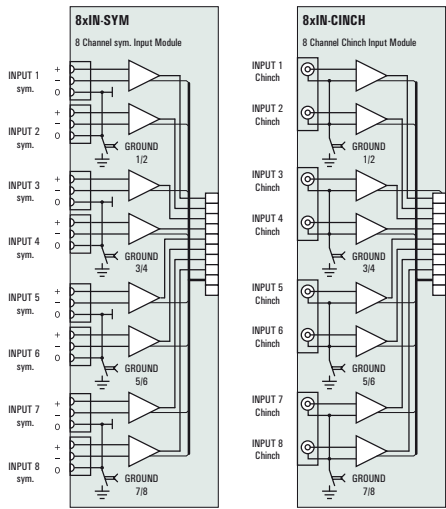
8xIN-SYM

8 Channel sym. Input Module

INPUT 1 sym.
+
–
o

INPUT 2 sym.
+
–
o

GROUND 1/2

INPUT 3 sym.
+
–
o

INPUT 4 sym.
+
–
o

GROUND 3/4

INPUT 5 sym.
+
–
o

INPUT 6 sym.
+
–
o

GROUND 5/6

INPUT 7 sym.
+
–
o

INPUT 8 sym.
+
–
o

GROUND 7/8

8xIN-CINCH

8 Channel Chinch Input Module

INPUT 1 Chinch

INPUT 2 Chinch

GROUND 1/2

INPUT 3 Chinch

INPUT 4 Chinch

GROUND 3/4

INPUT 5 Chinch

INPUT 6 Chinch

GROUND 5/6

INPUT 7 Chinch

INPUT 8 Chinch

GROUND 7/8